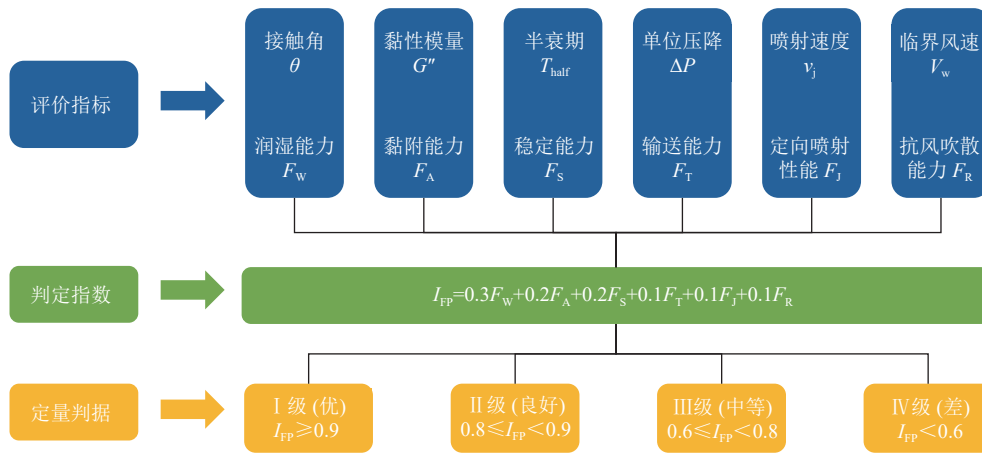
评价指标

接触角
$\theta$
润湿能力
$F_W$

黏性模量
$G''$
黏附能力
$F_A$

半衰期
$T_{half}$
稳定能力
$F_S$

单位压降
$\Delta P$
输送能力
$F_T$

喷射速度
$v_j$
定向喷射性能 $F_J$

临界风速
$V_w$
抗风吹散能力 $F_R$

判定指数

$I_{FP}=0.3F_W+0.2F_A+0.2F_S+0.1F_T+0.1F_J+0.1F_R$

定量判据

Ⅰ级 (优)
$I_{FP}\geqslant 0.9$

Ⅱ级 (良好)
$0.8\leqslant I_{FP}<0.9$

Ⅲ级 (中等)
$0.6\leqslant I_{FP}<0.8$

Ⅳ级 (差)
$I_{FP}<0.6$